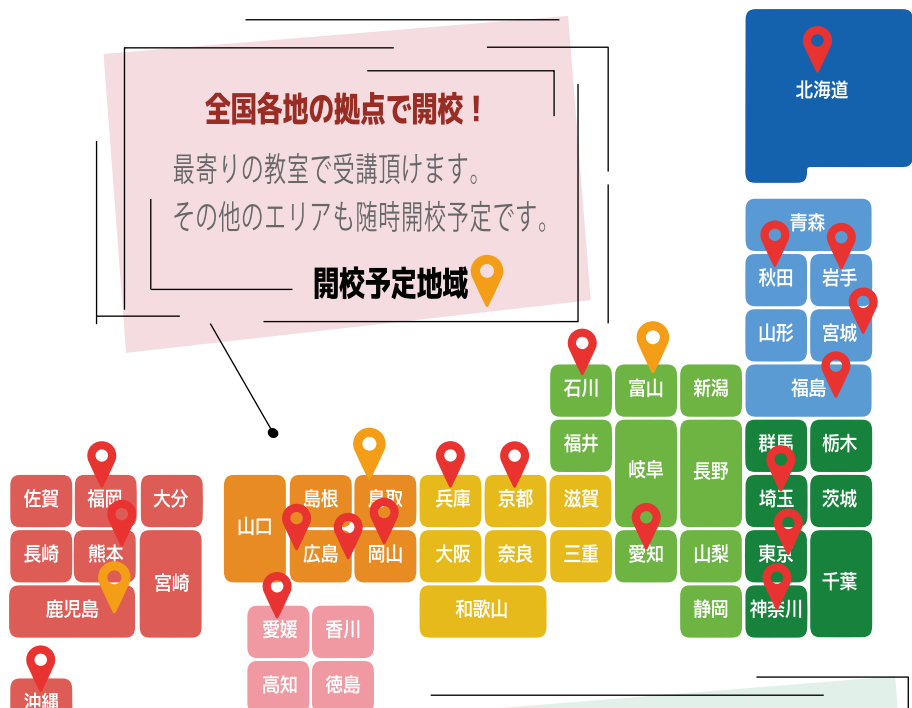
全国各地の拠点で開校！

最寄りの教室で受講頂けます。
その他のエリアも随時開校予定です。

開校予定地域

北海道

青森
秋田
岩手
山形
宮城
福島

石川
富山
新潟
福井
岐阜
長野
群馬
栃木
滋賀
埼玉
茨城
三重
愛知
山梨
東京
千葉
静岡
神奈川

山口
島根
鳥取
兵庫
京都
広島
岡山
大阪
奈良
和歌山

愛媛
香川
高知
徳島

佐賀
福岡
大分
長崎
熊本
宮崎
鹿児島

沖縄